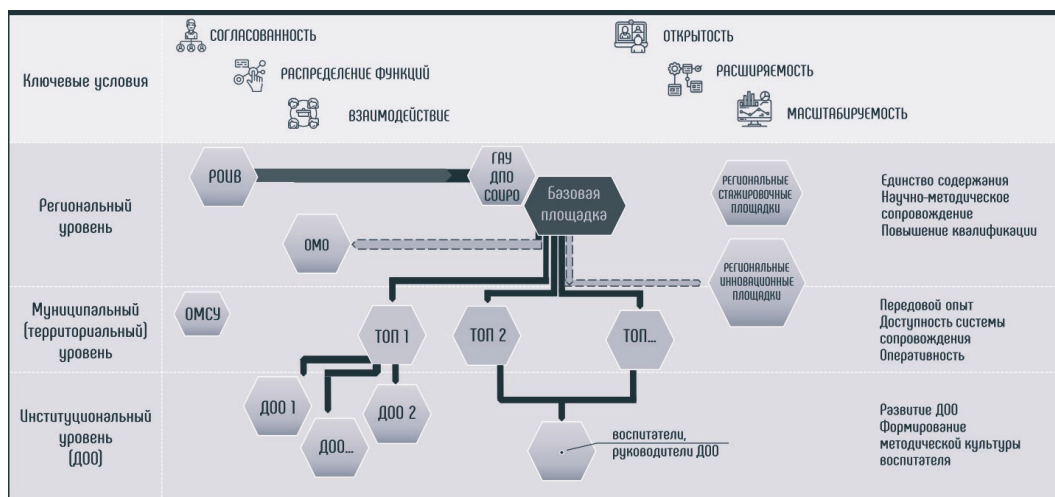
Ключевые условия

СОГЛАСОВАННОСТЬ

РАСПРЕДЕЛЕНИЕ ФУНКЦИЙ

ВЗАИМОДЕЙСТВИЕ

ОТКРЫТОСТЬ

РАСШИРЯЕМОСТЬ

МАСШТАБИРУЕМОСТЬ

Региональный уровень

РОИВ

ГАУ ДПО СОИРО

Базовая площадка

ОМО

РЕГИОНАЛЬНЫЕ СТАЖИРОВОЧНЫЕ ПЛОЩАДКИ

РЕГИОНАЛЬНЫЕ ИННОВАЦИОННЫЕ ПЛОЩАДКИ

Единство содержания
Научно-методическое сопровождение
Повышение квалификации

Муниципальный (территориальный) уровень

ОМСУ

ТОП 1

ТОП 2

ТОП...

Передовой опыт
Доступность системы сопровождения
Оперативность

Институциональный уровень (ДОО)

ДОО 1

ДОО 2

ДОО...

воспитатели, руководители ДОО

Развитие ДОО
Формирование методической культуры воспитателя